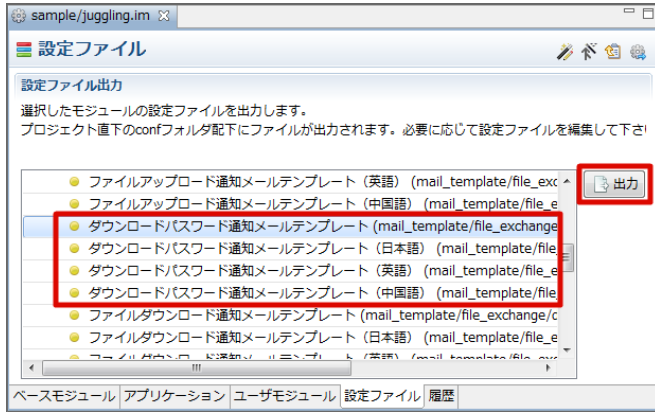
sample/juggling.im ⊠

設定ファイル

設定ファイル出力

選択したモジュールの設定ファイルを出力します。
プロジェクト直下のconfフォルダ配下にファイルが出力されます。必要に応じて設定ファイルを編集して下さい

ファイルアップロード通知メールテンプレート（英語） (mail_template/file_exc
ファイルアップロード通知メールテンプレート（中国語） (mail_template/file_e
ダウンロードパスワード通知メールテンプレート (mail_template/file_exchange
ダウンロードパスワード通知メールテンプレート（日本語） (mail_template/file
ダウンロードパスワード通知メールテンプレート（英語） (mail_template/file_e
ダウンロードパスワード通知メールテンプレート（中国語） (mail_template/file
ファイルダウンロード通知メールテンプレート (mail_template/file_exchange/c
ファイルダウンロード通知メールテンプレート（日本語） (mail_template/file_e
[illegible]

出力

ベースモジュール | アプリケーション | ユーザモジュール | 設定ファイル | 履歴